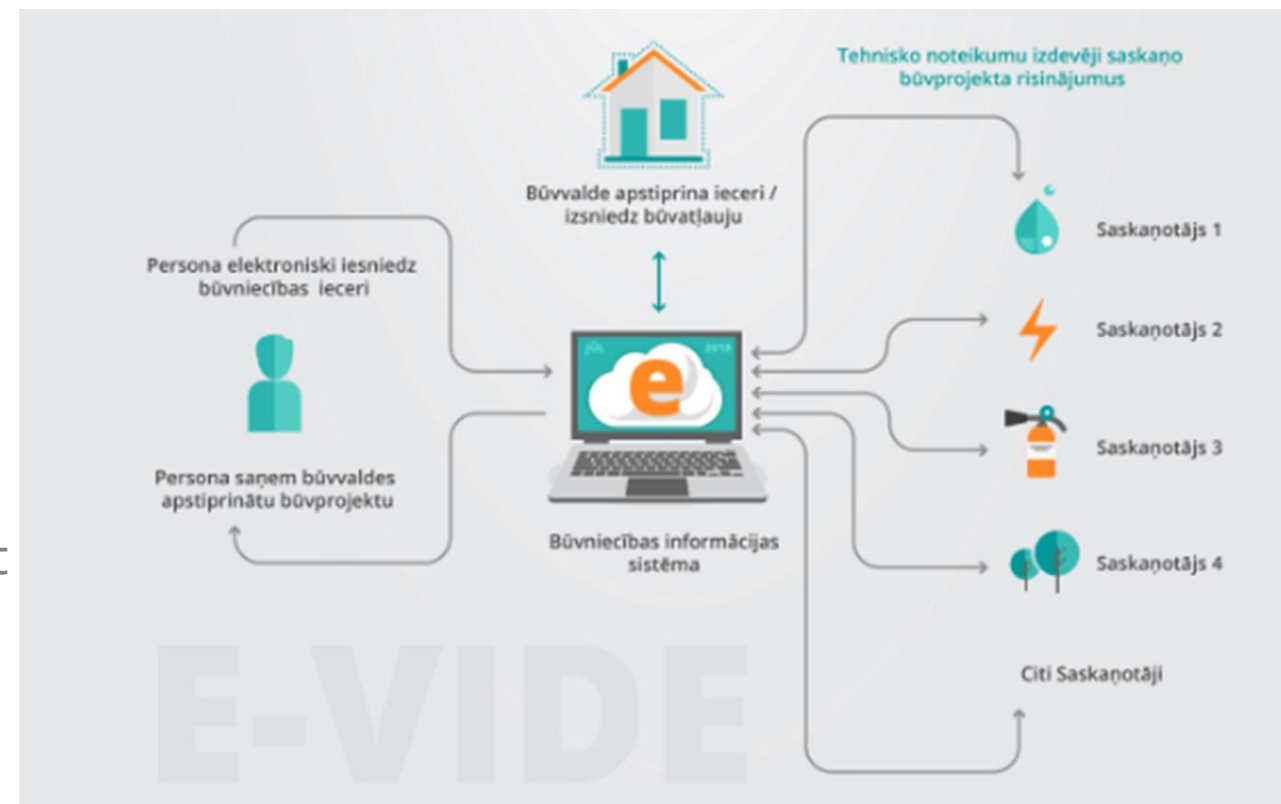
Būvvalde apstiprina ieceri / izsniedz būvatļauju

Tehnisko noteikumu izdevēji saskaņo būvprojekta risinājumus

Persona elektroniski iesniedz būvniecības ieceri

JŪL 2018

e

Saskaņotājs 1

Saskaņotājs 2

Saskaņotājs 3

Saskaņotājs 4

Persona saņem būvvaldes apstiprinātu būvprojektu

Būvniecības informācijas sistēma

Citi Saskaņotāji

E-VIDE